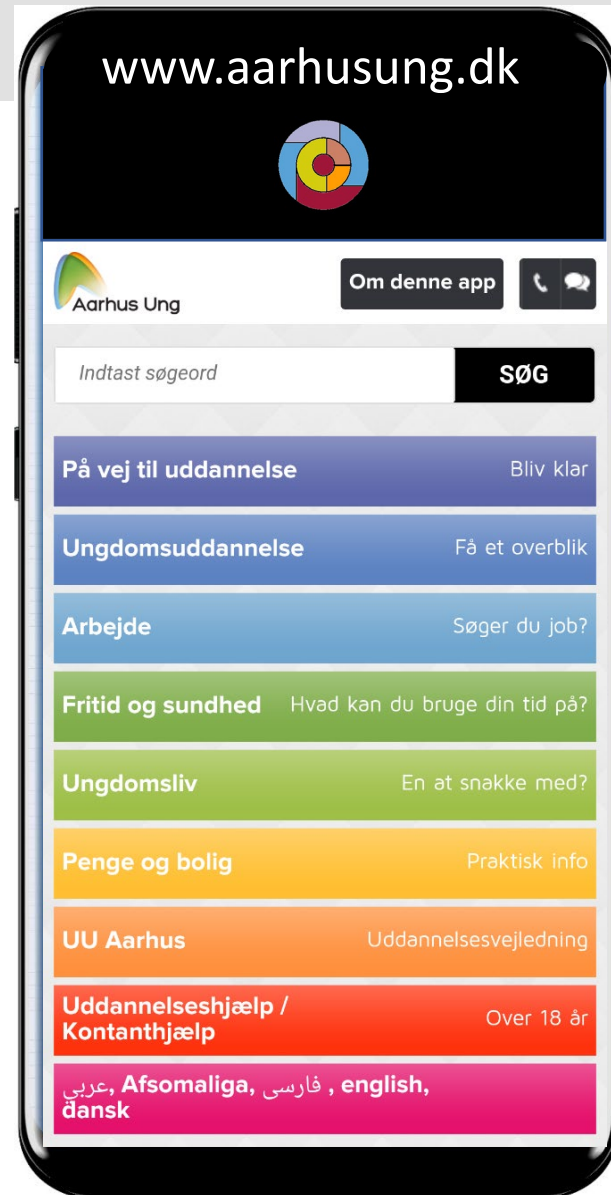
www.aarhusung.dk

Aarhus Ung

Om denne app

Indtast søgeord

SØG

På vej til uddannelse Bliv klar

Ungdomsuddannelse Få et overblik

Arbejde Søger du job?

Fritid og sundhed Hvad kan du bruge din tid på?

Ungdomsliv En at snakke med?

Penge og bolig Praktisk info

UU Aarhus Uddannelsesvejledning

Uddannelseshjælp / Kontanthjælp Over 18 år

عربي, Afsomaliga, فارسی , english, dansk